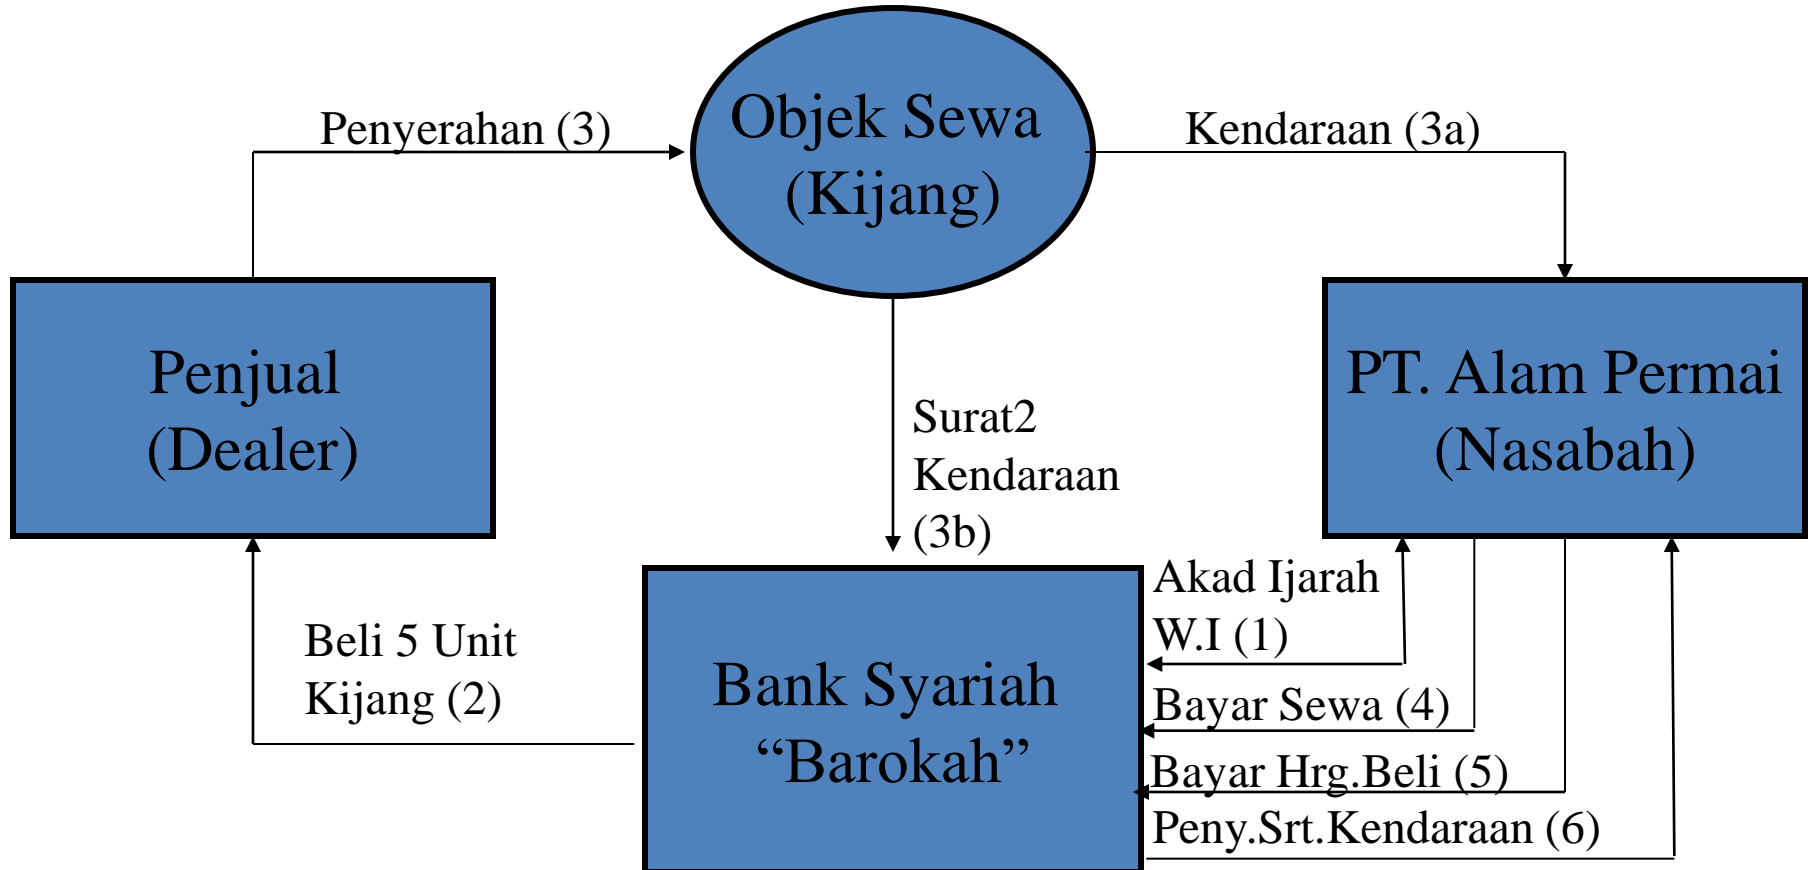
Objek Sewa (Kijang)

Penyerahan (3)

Kendaraan (3a)

Penjual (Dealer)

PT. Alam Permai (Nasabah)

Surat2 Kendaraan (3b)

Akad Ijarah W.I (1)

Beli 5 Unit Kijang (2)

Bank Syariah “Barokah”

Bayar Sewa (4)

Bayar Hrg.Beli (5)

Peny.Srt.Kendaraan (6)